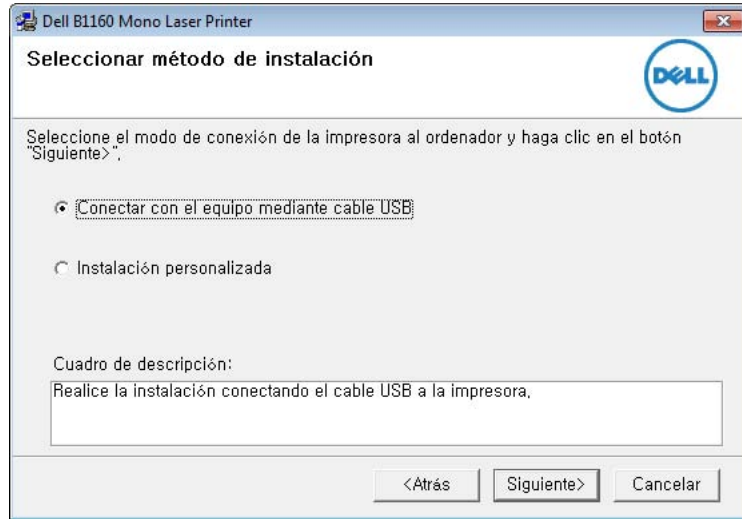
Dell B1160 Mono Laser Printer

Seleccionar método de instalación

DELL

Seleccione el modo de conexión de la impresora al ordenador y haga clic en el botón "Siguiente>".

Conectar con el equipo mediante cable USB

Instalación personalizada

Cuadro de descripción:

Realice la instalación conectando el cable USB a la impresora.

<Atrás

Siguiente>

Cancelar